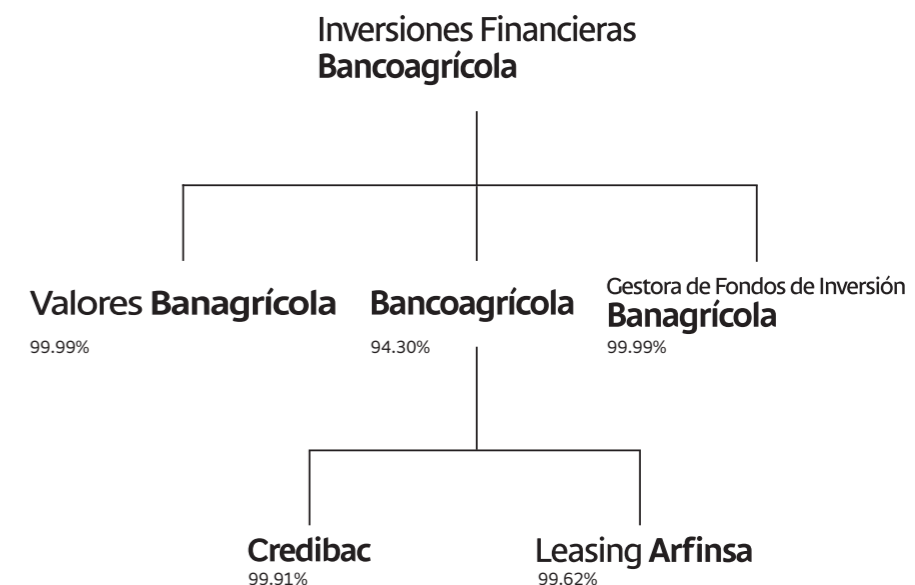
Inversiones Financieras
**Bancoagrícola**

Valores **Banagrícola**
99.99%

**Bancoagrícola**
94.30%

Gestora de Fondos de Inversión
**Banagrícola**
99.99%

**Credibac**
99.91%

Leasing **Arfinsa**
99.62%